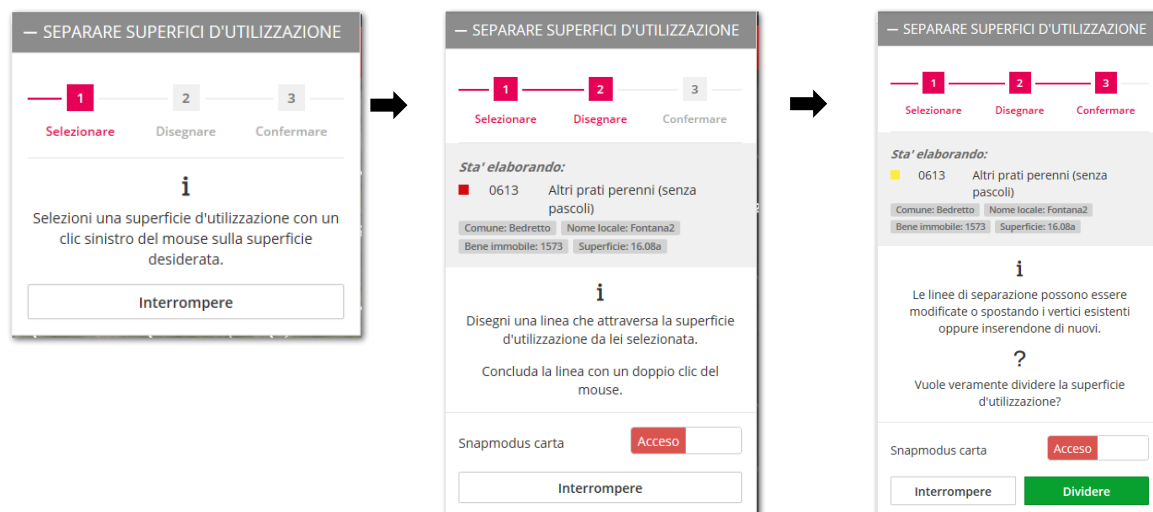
— SEPARARE SUPERFICI D'UTILIZZAZIONE

1 Selezionare
2 Disegnare
3 Confermare

i

Selezioni una superficie d'utilizzazione con un clic sinistro del mouse sulla superficie desiderata.

Interrompere

— SEPARARE SUPERFICI D'UTILIZZAZIONE

1 Selezionare
2 Disegnare
3 Confermare

Sta' elaborando:

0613 Altri prati perenni (senza pascoli)

Comune: Bedretto | Nome locale: Fontana2 | Bene immobile: 1573 | Superficie: 16.08a

i

Disegni una linea che attraversa la superficie d'utilizzazione da lei selezionata.

Concluda la linea con un doppio clic del mouse.

Snapmodus carta | Acceso

Interrompere

— SEPARARE SUPERFICI D'UTILIZZAZIONE

1 Selezionare
2 Disegnare
3 Confermare

Sta' elaborando:

0613 Altri prati perenni (senza pascoli)

Comune: Bedretto | Nome locale: Fontana2 | Bene immobile: 1573 | Superficie: 16.08a

i

Le linee di separazione possono essere modificate o spostando i vertici esistenti oppure inserendone di nuovi.

?

Vuole veramente dividere la superficie d'utilizzazione?

Snapmodus carta | Acceso

Interrompere | Dividere